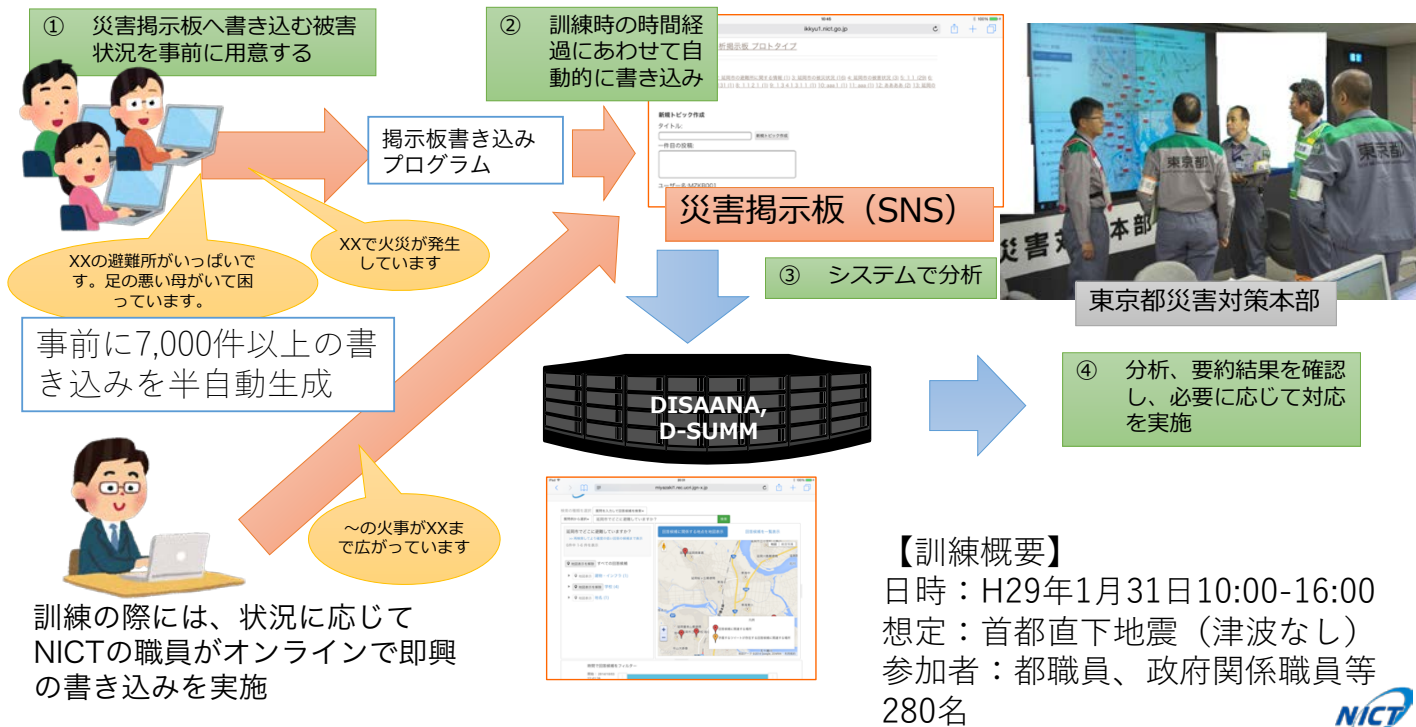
① 災害掲示板へ書き込む被害状況を事前に用意する

② 訓練時の時間経過にあわせて自動的に書き込み

掲示板書き込みプログラム

ikkyu1.nict.go.jp

新掲示板 プロトタイプ

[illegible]

新規トピック作成
タイトル:
新規トピック作成
一件目の投稿:

ユーザー名: M7KB002

災害掲示板（SNS）

XXで火災が発生しています

XXの避難所がいっぱいです。足の悪い母がいて困っています。

③ システムで分析

東京都

東京都

災害対策本部

東京都災害対策本部

事前に7,000件以上の書き込みを半自動生成

DISAANA, D-SUMM

④ 分析、要約結果を確認し、必要に応じて対応を実施

～の火事がXXまで広がっています

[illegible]

【訓練概要】
日時：H29年1月31日10:00-16:00
想定：首都直下地震（津波なし）
参加者：都職員、政府関係職員等280名

訓練の際には、状況に応じてNICTの職員がオンラインで即興の書き込みを実施

NICT